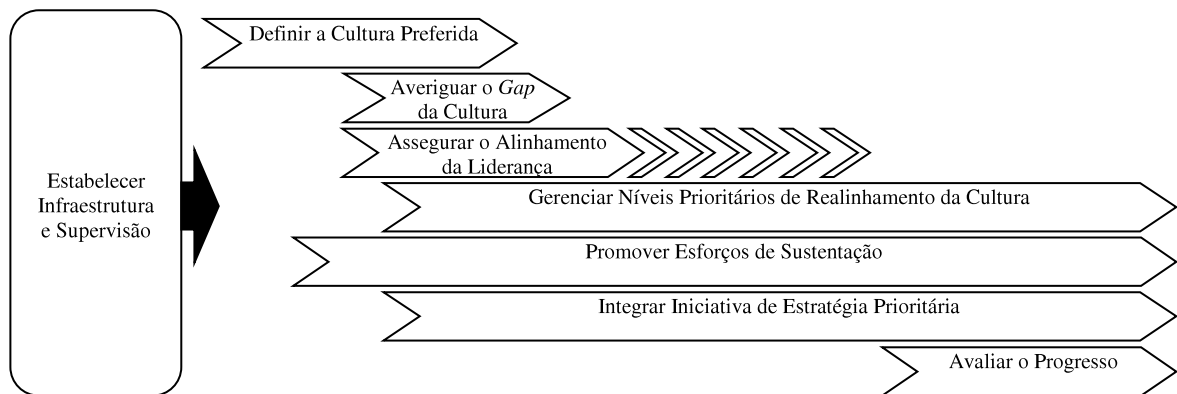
Estabelecer Infraestrutura e Supervisão

Definir a Cultura Preferida

Averiguar o *Gap* da Cultura

Assegurar o Alinhamento da Liderança

Gerenciar Níveis Prioritários de Realinhamento da Cultura

Promover Esforços de Sustentação

Integrar Iniciativa de Estratégia Prioritária

Avaliar o Progresso